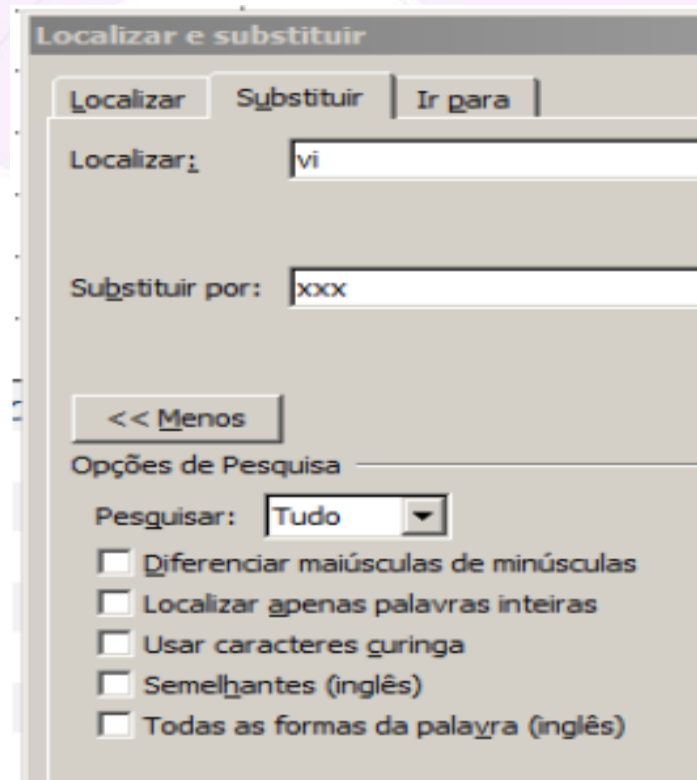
Localizar e substituir

Localizar | Substituir | Ir para

Localizar: vi

Substituir por: xxx

<< Menos

Opções de Pesquisa

Pesquisar: Tudo

Diferenciar maiúsculas de minúsculas

Localizar apenas palavras inteiras

Usar caracteres curinga

Semelhantes (inglês)

Todas as formas da palavra (inglês)